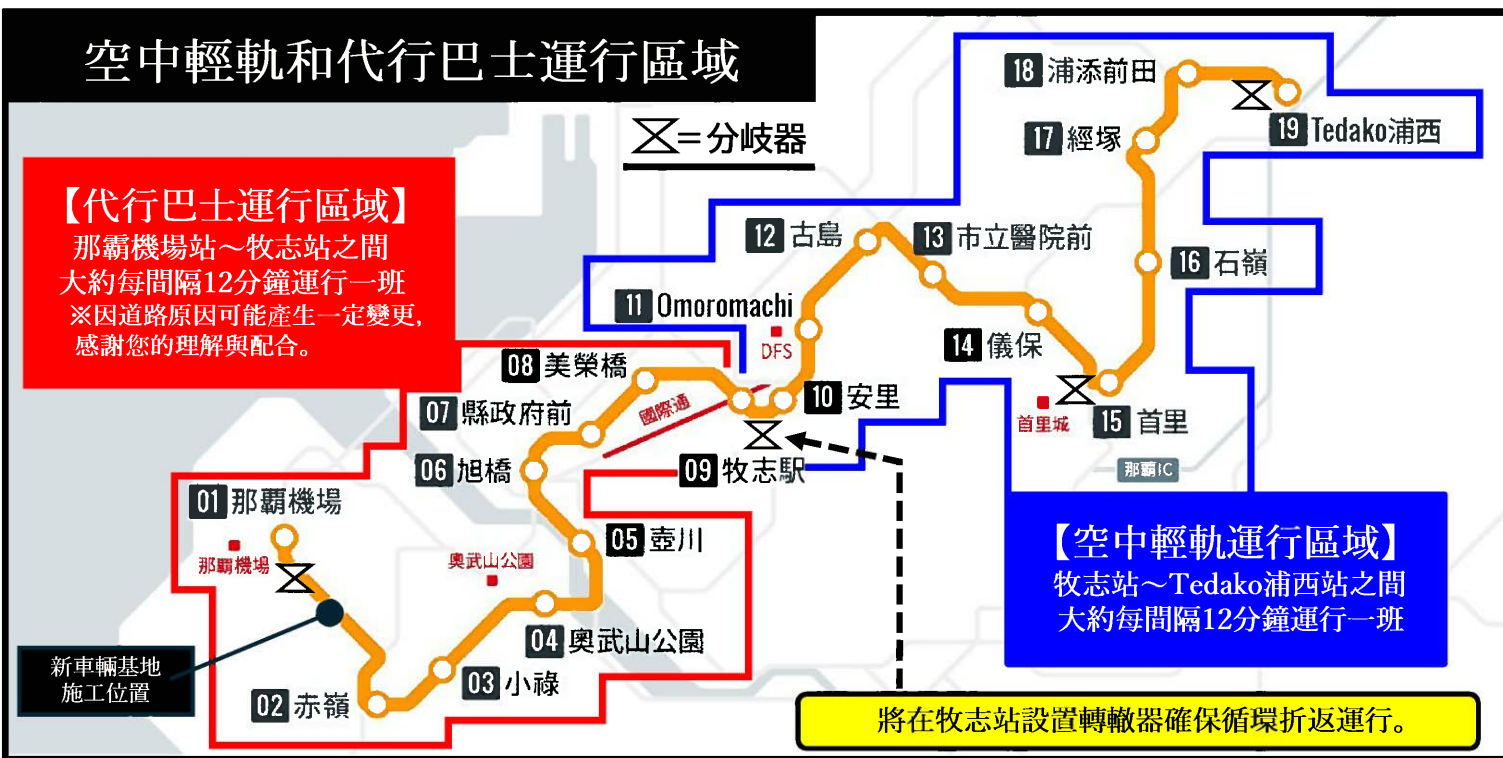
空中輕軌和代行巴士運行區域

⌛＝分岐器

【代行巴士運行區域】
那霸機場站～牧志站之間
大約每間隔12分鐘運行一班
※因道路原因可能產生一定變更，感謝您的理解與配合。

18 浦添前田
19 Tedako浦西
17 經塚
12 古島
13 市立醫院前
16 石嶺
11 Omoromachi
DFS
14 儀保
08 美榮橋
國際通
10 安里
首里城
15 首里
07 縣政府前
09 牧志駅
那覇IC
06 旭橋
01 那覇機場
那覇機場
奥武山公園
05 壺川
04 奥武山公園
03 小祿
02 赤嶺
新車輛基地施工位置

【空中輕軌運行區域】
牧志站～Tedako浦西站之間
大約每間隔12分鐘運行一班

將在牧志站設置轉轍器確保循環折返運行。